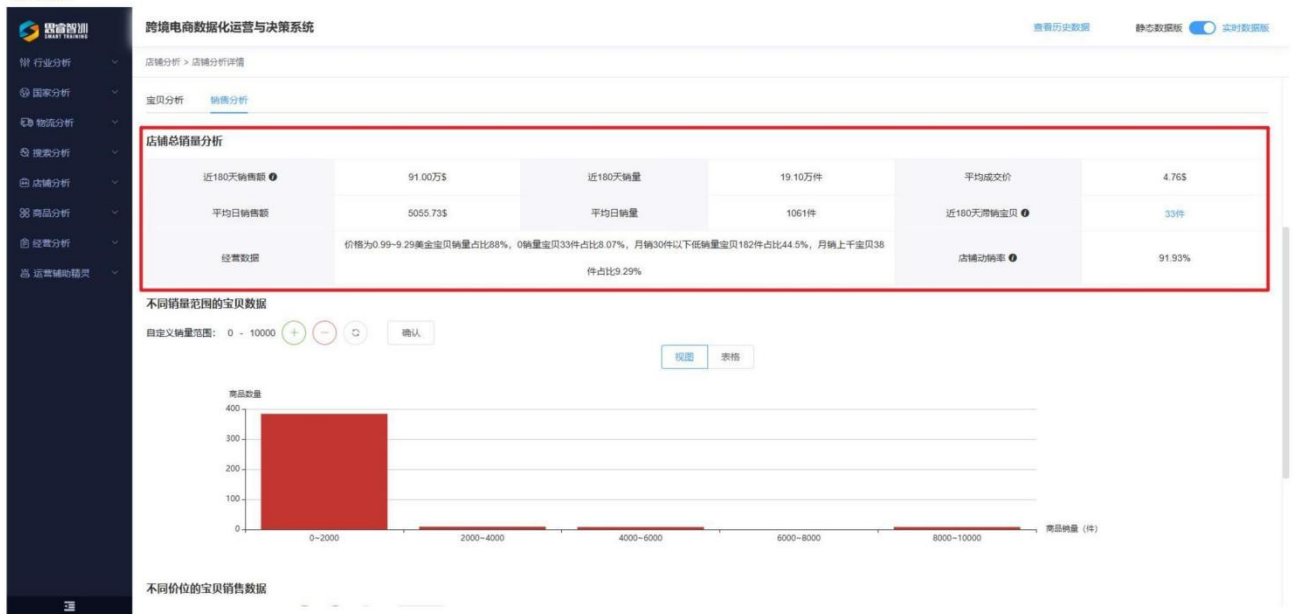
思睿智训
SMART TRAINING

行业分析
国家分析
物流分析
搜索分析
店铺分析
商品分析
经营分析
运营辅助精灵

跨境电商数据化运营与决策系统

查看历史数据　静态数据版　实时数据版

店铺分析 > 店铺分析详情

宝贝分析　销售分析

店铺总销量分析

| 近180天销售额 | 91.00万$ | 近180天销量 | 19.10万件 | 平均成交价 | 4.76$ |
|---|---|---|---|---|---|
| 平均日销售额 | 5055.73$ | 平均日销量 | 1061件 | 近180天滞销宝贝 | 33件 |
| 经营数据 | 价格为0.99~9.29美金宝贝销量占比88%，0销量宝贝33件占比8.07%，月销30件以下低销量宝贝182件占比44.5%，月销上千宝贝38件占比9.29% | | | 店铺动销率 | 91.93% |

不同销量范围的宝贝数据

自定义销量范围： 0 - 10000　确认

视图　表格

商品数量
400
300
200
100
0
0~2000　2000~4000　4000~6000　6000~8000　8000~10000
商品销量（件）

不同价位的宝贝销售数据